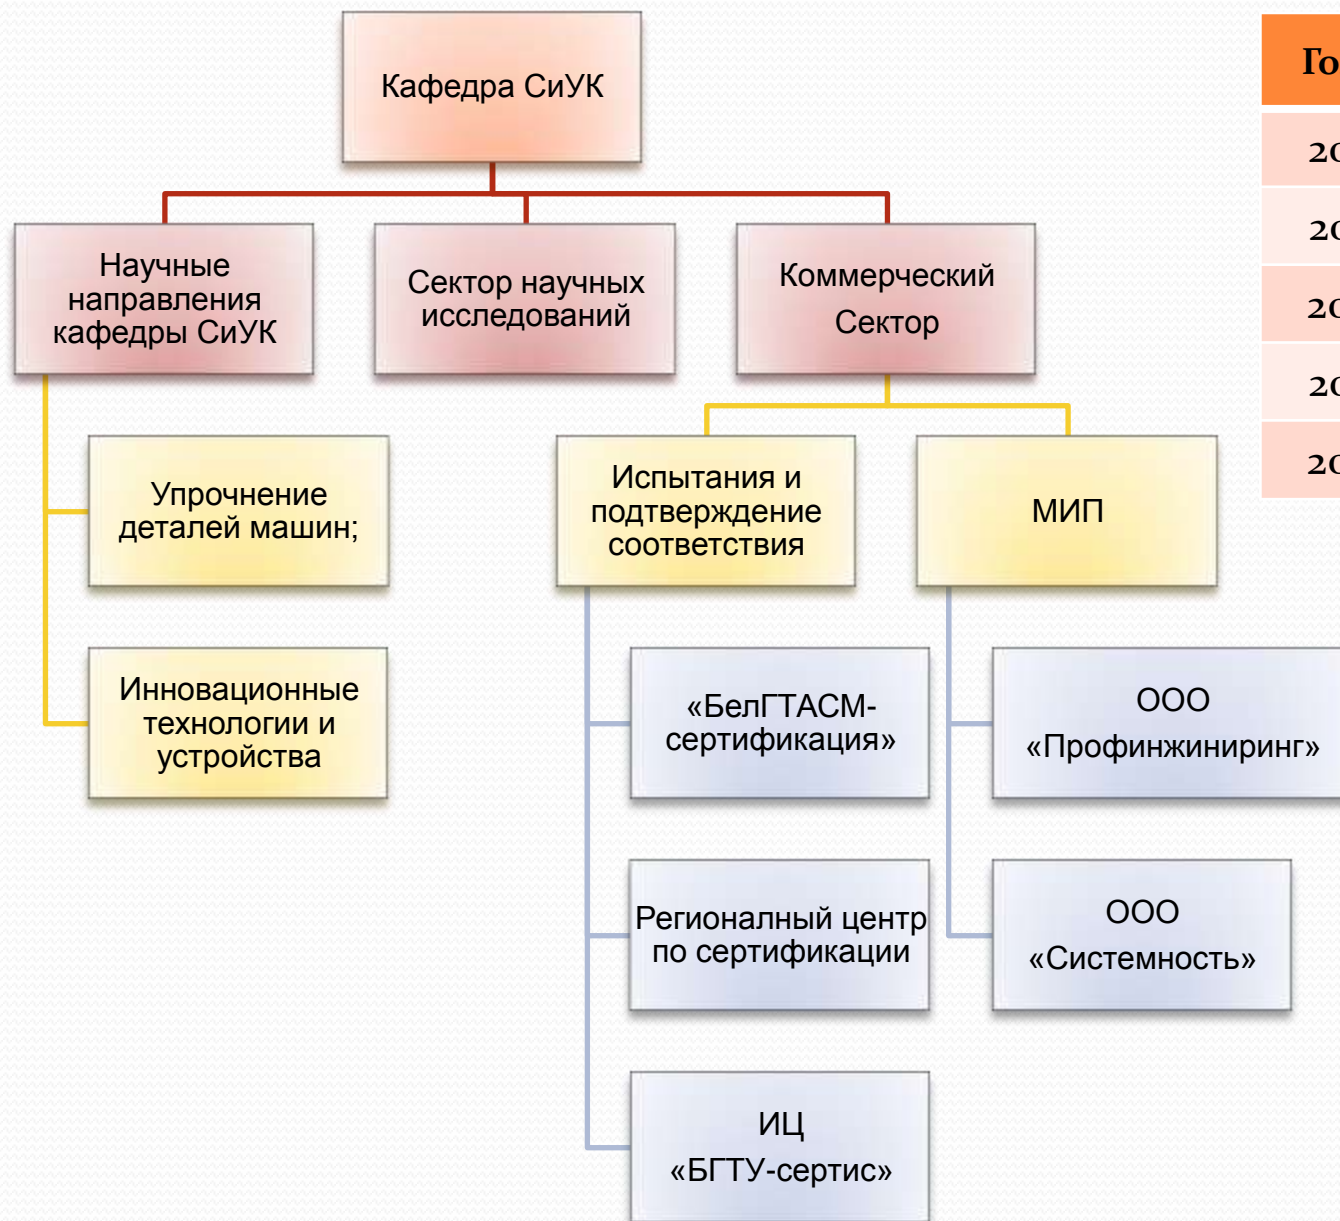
Кафедра СиУК

Научные направления кафедры СиУК

Сектор научных исследований

Коммерческий Сектор

Упрочнение деталей машин;

Инновационные технологии и устройства

Испытания и подтверждение соответствия

МИП

«БелГТАСМ-сертификация»

Регионалный центр по сертификации

ИЦ «БГТУ-сертис»

ООО «Профинжиниринг»

ООО «Системность»

| Го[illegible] |
|---|
| 2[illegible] |
| 2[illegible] |
| 2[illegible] |
| 2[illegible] |
| 2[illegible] |